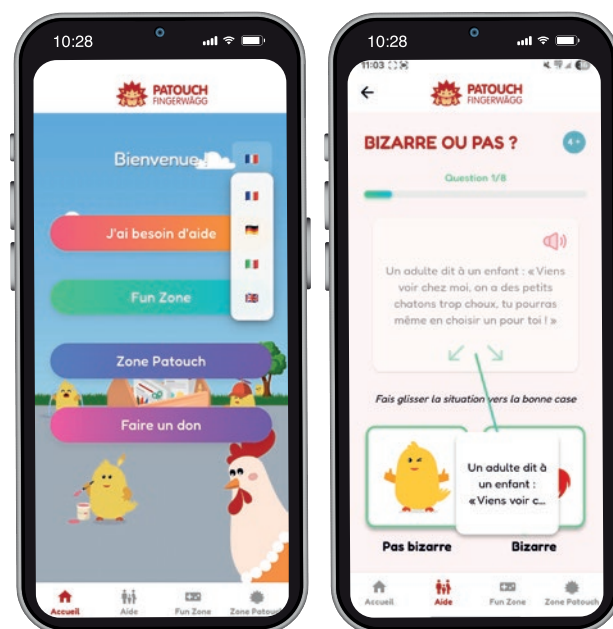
10:28

PATOUCH
FINGERWAGG

Bienvenue

J'ai besoin d'aide

Fun Zone

Zone Patouch

Faire un don

Accueil
Aide
Fun Zone
Zone Patouch

10:28

11:03

PATOUCH
FINGERWAGG

BIZARRE OU PAS ?

4+

Question 1/8

Un adulte dit à un enfant : « Viens voir chez moi, on a des petits chatons trop choux, tu pourras même en choisir un pour toi ! »

Fais glisser la situation vers la bonne case

Un adulte dit à un enfant : « Viens voir c...

Pas bizarre

Bizarre

Accueil
Aide
Fun Zone
Zone Patouch